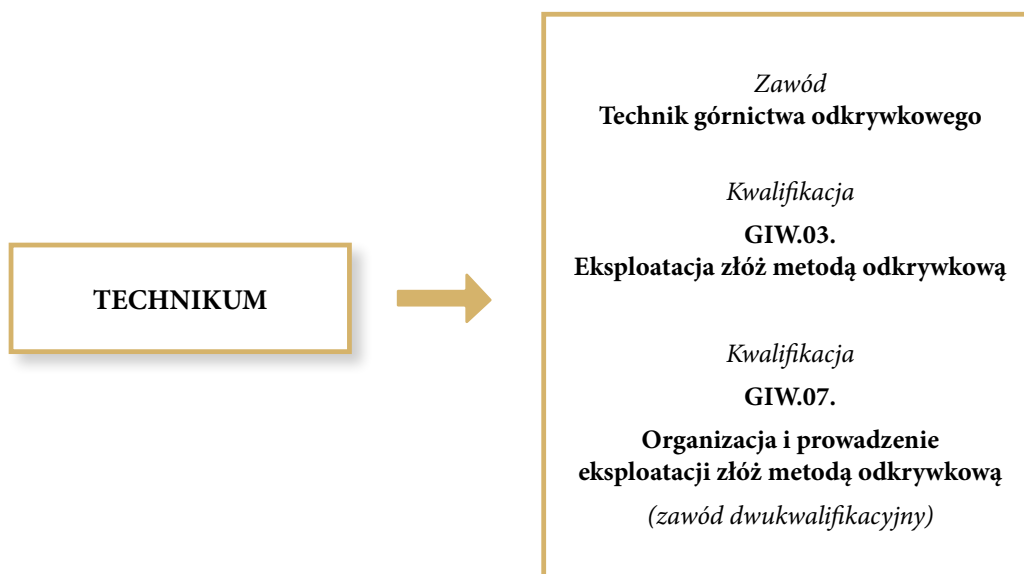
TECHNIKUM

Zawód
Technik górnictwa odkrywkowego

Kwalifikacja
GIW.03.
Eksploatacja złóż metodą odkrywkową

Kwalifikacja
GIW.07.
Organizacja i prowadzenie eksploatacji złóż metodą odkrywkową
(zawód dwukwalifikacyjny)